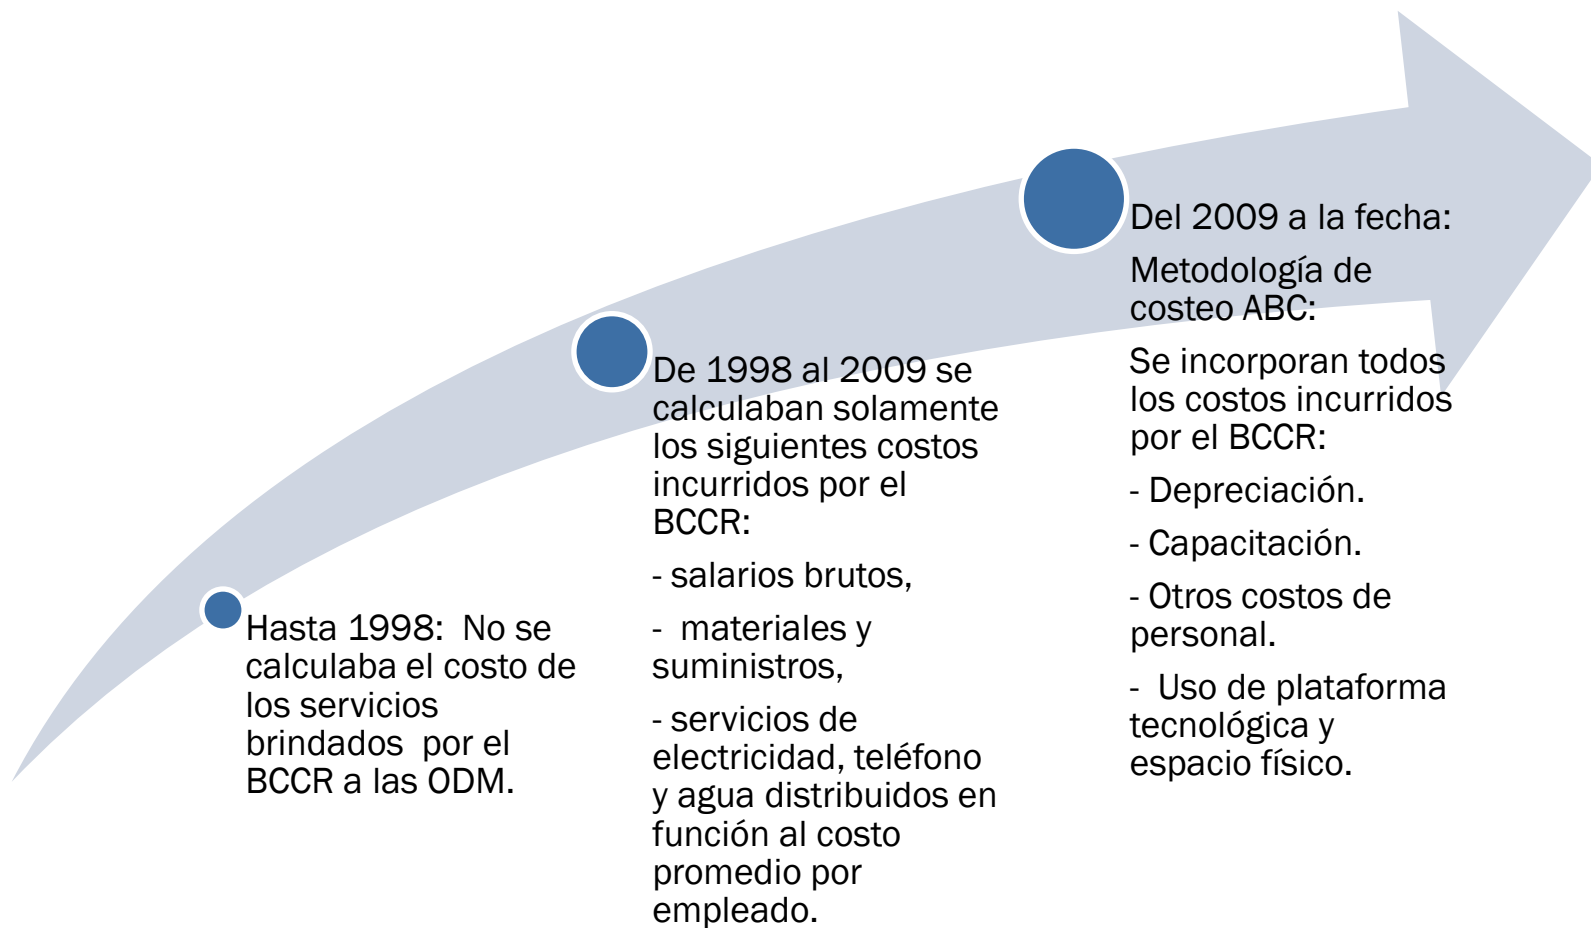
Hasta 1998: No se calculaba el costo de los servicios brindados por el BCCR a las ODM.

De 1998 al 2009 se calculaban solamente los siguientes costos incurridos por el BCCR:

- salarios brutos,

- materiales y suministros,

- servicios de electricidad, teléfono y agua distribuidos en función al costo promedio por empleado.

Del 2009 a la fecha:

Metodología de costeo ABC:

Se incorporan todos los costos incurridos por el BCCR:

- Depreciación.

- Capacitación.

- Otros costos de personal.

- Uso de plataforma tecnológica y espacio físico.